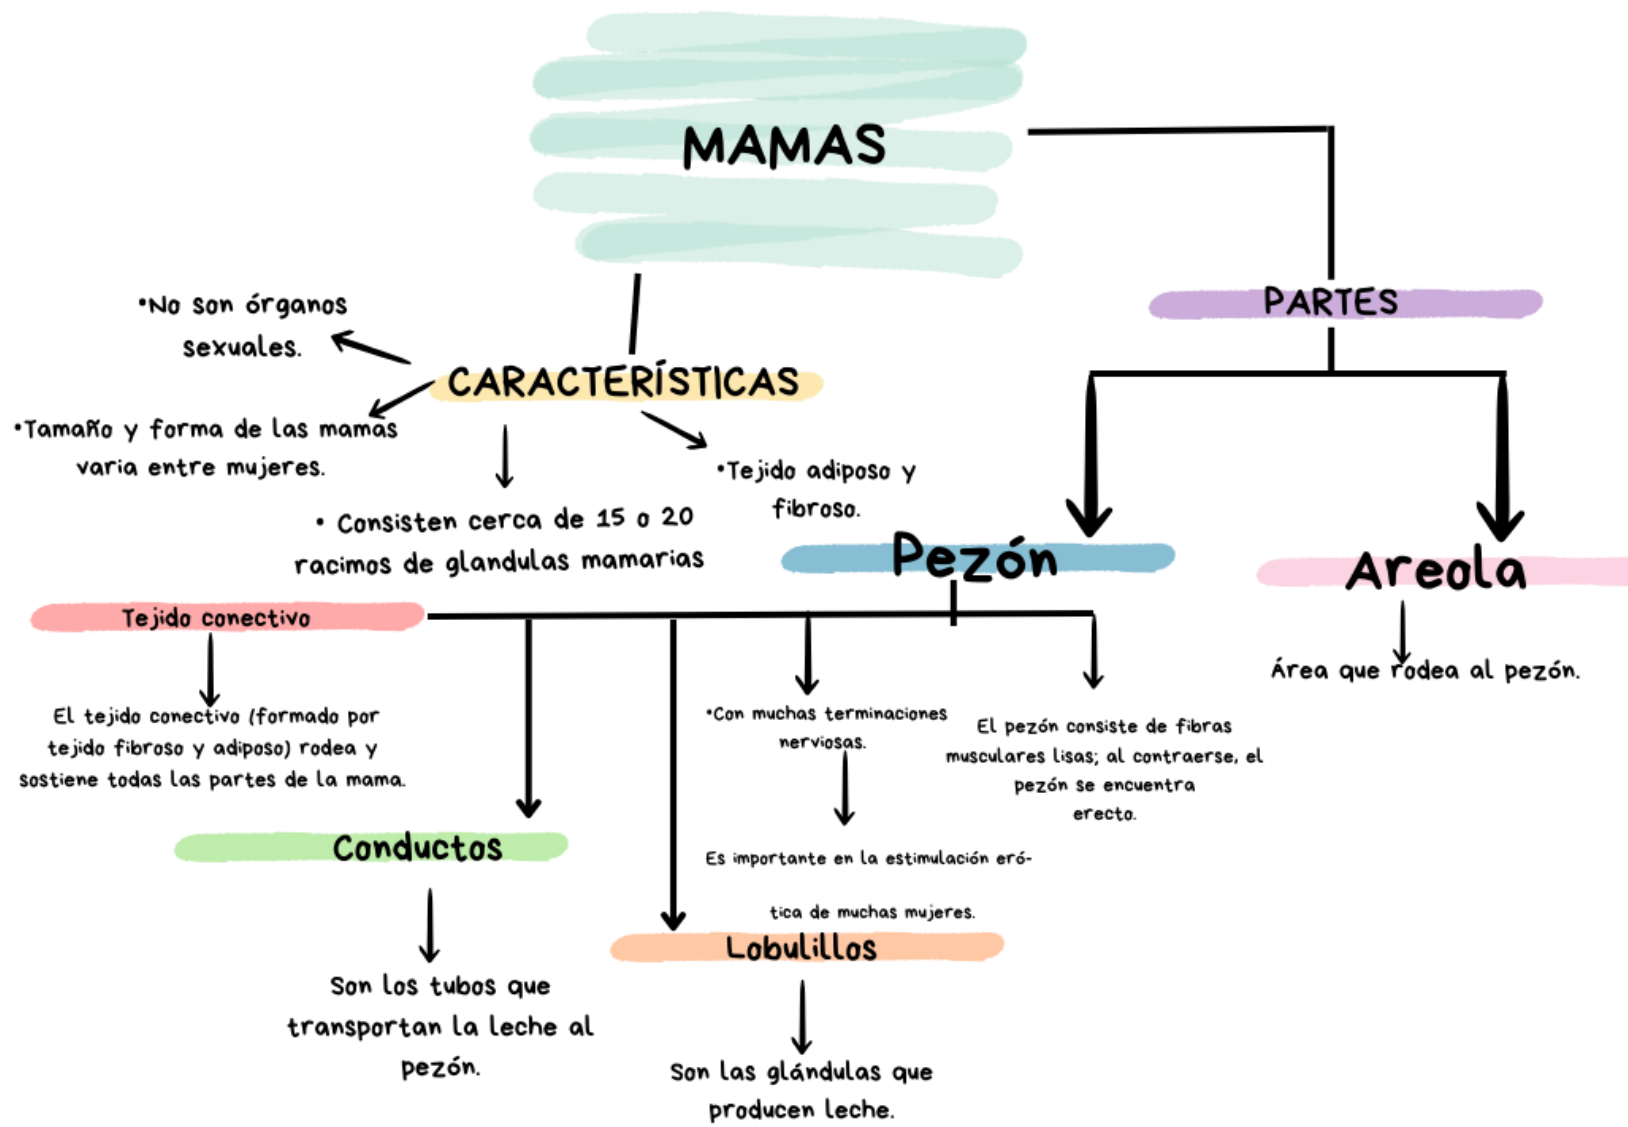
MAMAS

PARTES

•No son órganos sexuales.

CARACTERÍSTICAS

•Tamaño y forma de las mamas varia entre mujeres.

• Consisten cerca de 15 o 20 racimos de glandulas mamarias

•Tejido adiposo y fibroso.

Pezón

Areola

Área que rodea al pezón.

Tejido conectivo

El tejido conectivo (formado por tejido fibroso y adiposo) rodea y sostiene todas las partes de la mama.

•Con muchas terminaciones nerviosas.

Es importante en la estimulación eró-tica de muchas mujeres.

El pezón consiste de fibras musculares lisas; al contraerse, el pezón se encuentra erecto.

Conductos

Son los tubos que transportan la leche al pezón.

Lobulillos

Son las glándulas que producen leche.